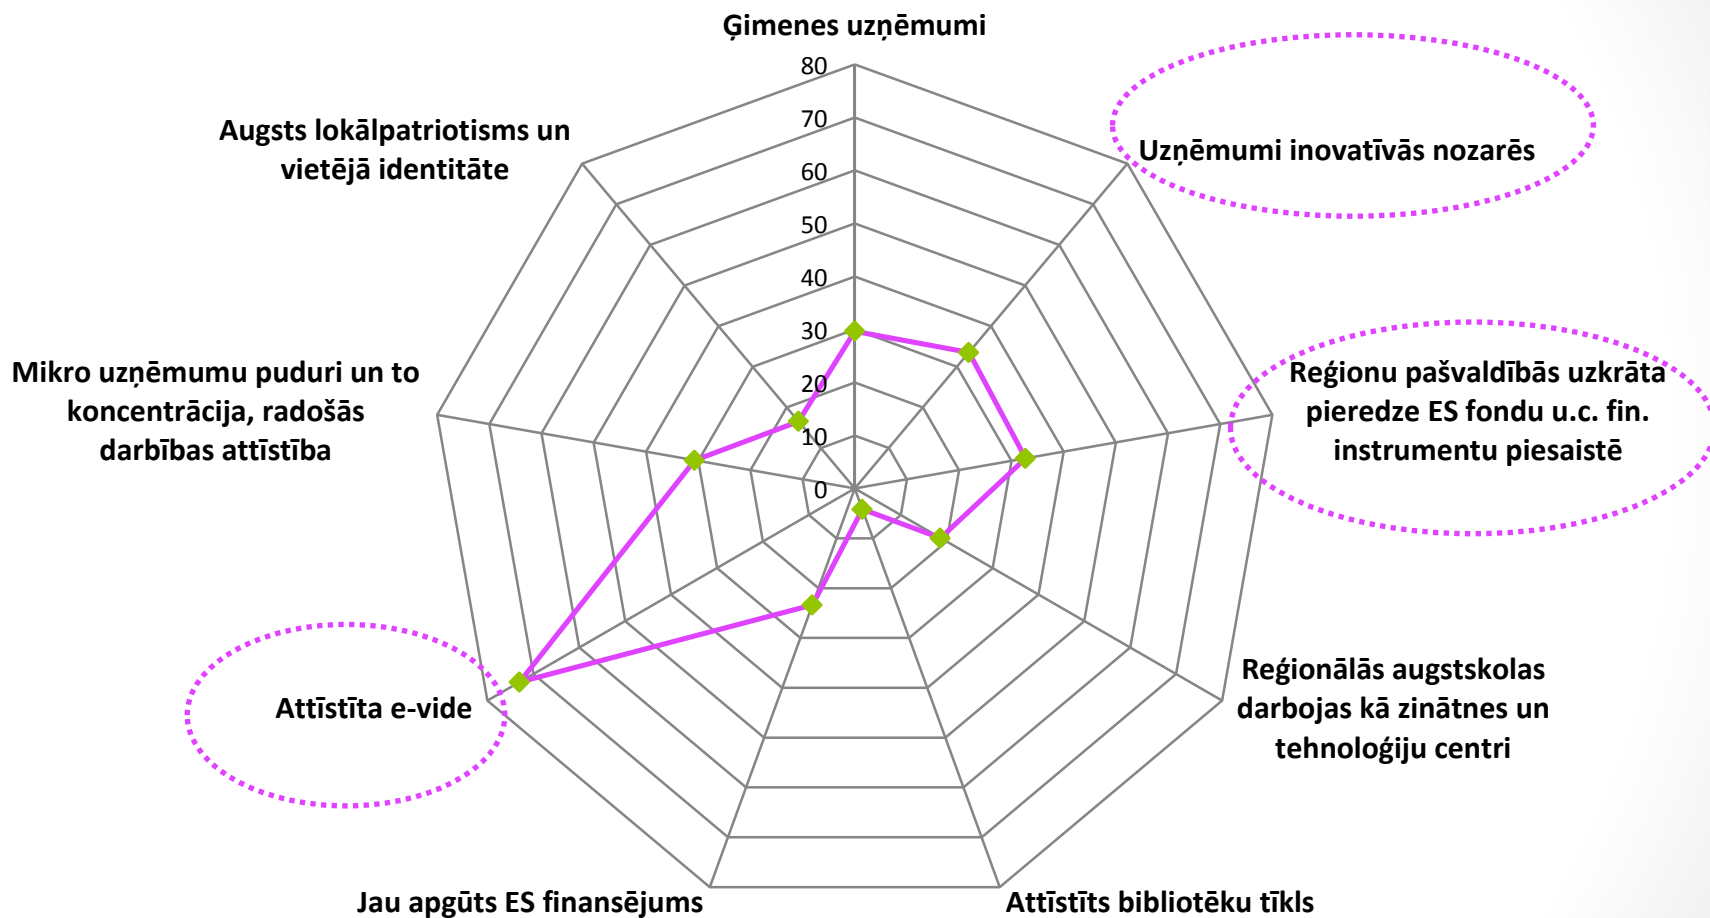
Ģimenes uzņēmumi

80
70
60
50
40
30
20
10
0

Uzņēmumi inovatīvās nozarēs

Reģionu pašvaldībās uzkrāta pieredze ES fondu u.c. fin. instrumentu piesaistē

Reģionālās augstskolas darbojas kā zinātnes un tehnoloģiju centri

Attīstīts bibliotēku tīkls

Jau apgūts ES finansējums

Attīstīta e-vide

Mikro uzņēmumu puduri un to koncentrācija, radošās darbības attīstība

Augsts lokālpatriotisms un vietējā identitāte